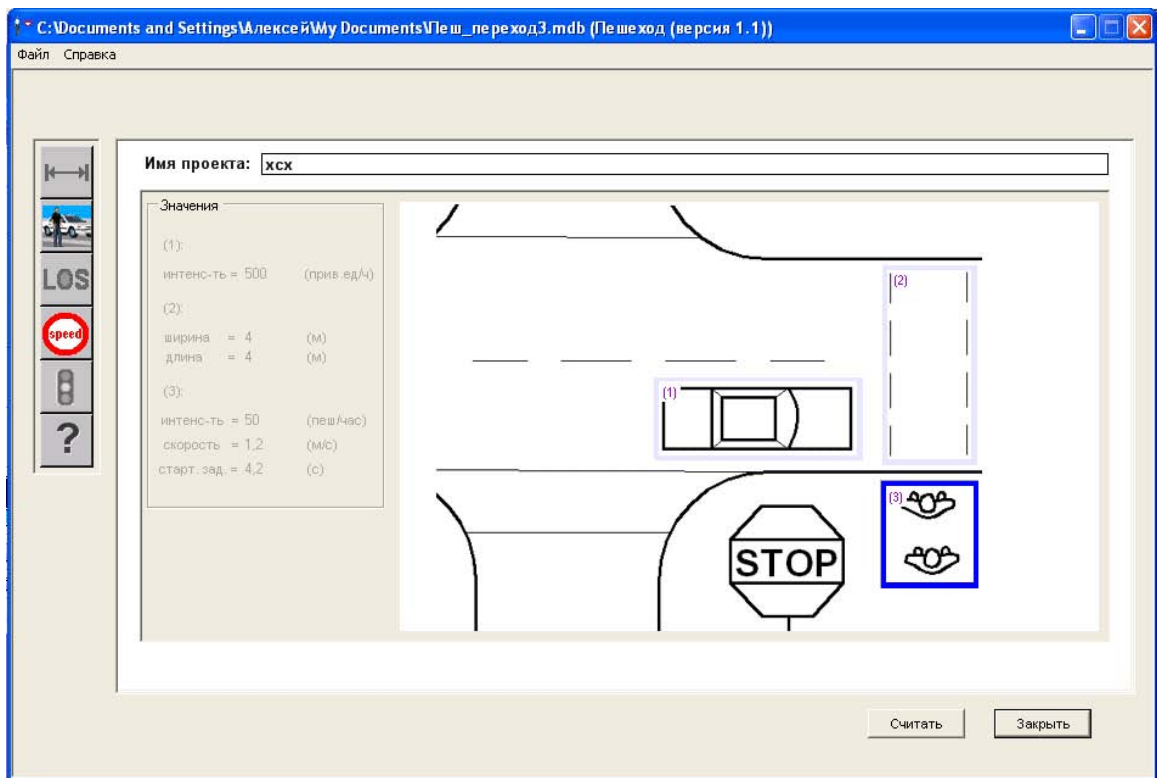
C:\Documents and Settings\Алексей\My Documents\Пеш_переход3.mdb (Пешеход (версия 1.1))

Файл Справка

LOS
speed
?

Имя проекта: xcx

Значения

(1):

интенс-ть = 500 (прив.ед/ч)

(2):

ширина = 4 (м)
длина = 4 (м)

(3):

интенс-ть = 50 (пеш/час)
скорость = 1,2 (м/с)
старт. зад. = 4,2 (с)

(1)
(2)
(3)

STOP

Считать Закрыть